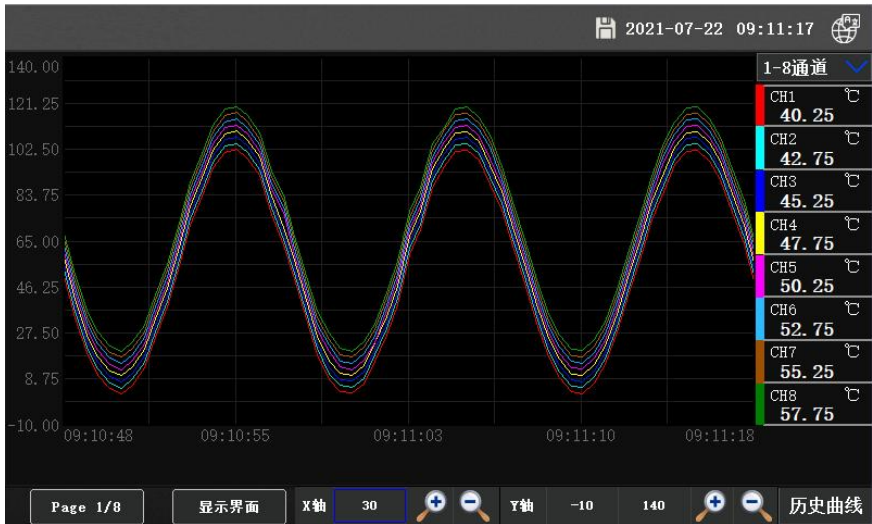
2021-07-22 09:11:17

140.00
121.25
102.50
83.75
65.00
46.25
27.50
8.75
-10.00

09:10:48 09:10:55 09:11:03 09:11:10 09:11:18

1-8通道

| | |
|---|---|
| CH1 | ℃ |
| 40.25 | |
| CH2 | ℃ |
| 42.75 | |
| CH3 | ℃ |
| 45.25 | |
| CH4 | ℃ |
| 47.75 | |
| CH5 | ℃ |
| 50.25 | |
| CH6 | ℃ |
| 52.75 | |
| CH7 | ℃ |
| 55.25 | |
| CH8 | ℃ |
| 57.75 | |

Page 1/8 显示界面 X轴 30 Y轴 -10 140 历史曲线